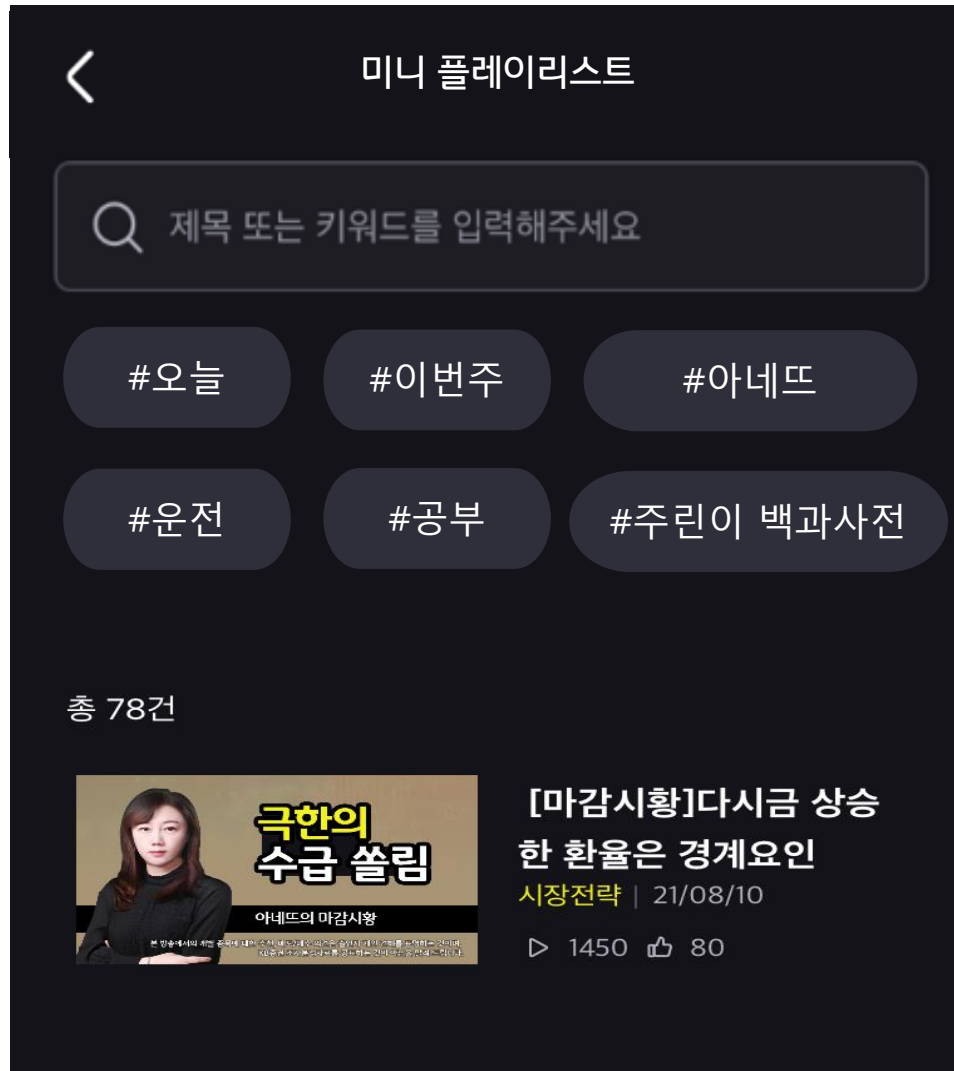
미니 플레이리스트

제목 또는 키워드를 입력해주세요

#오늘

#이번주

#아네뜨

#운전

#공부

#주린이 백과사전

총 78건

극한의
수급 쏠림
아네뜨의 마감시황
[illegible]

[마감시황]다시금 상승한 환율은 경계요인
시장전략 | 21/08/10
1450 80